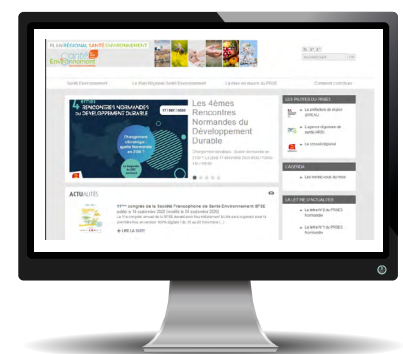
PLAN RÉGIONAL SANTÉ ENVIRONNEMENT

Santé Environnement

Santé Environnement | Le Plan Régional Santé Environnement | La mise en œuvre du PRSE | Comment contribuer

4èmes RENCONTRES NORMANDES DU DÉVELOPPEMENT DURABLE

Les 4èmes Rencontres Normandes du Développement Durable

Changement climatique : quelle Normandie en 2100 ?

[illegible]

LES PILOTES DU PRSE

La préfecture de région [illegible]

L'agence régionale de santé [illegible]

La région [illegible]

L'AGENDA

Les rendez-vous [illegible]

LA LETTRE D'ACTUALITÉ

La lettre N°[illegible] du PRSE3 Normandie

La lettre N°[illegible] du PRSE3 Normandie

ACTUALITÉS

11ème congrès de la Société Francophone de Santé Environnement SFSE

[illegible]

LIRE LA SUITE